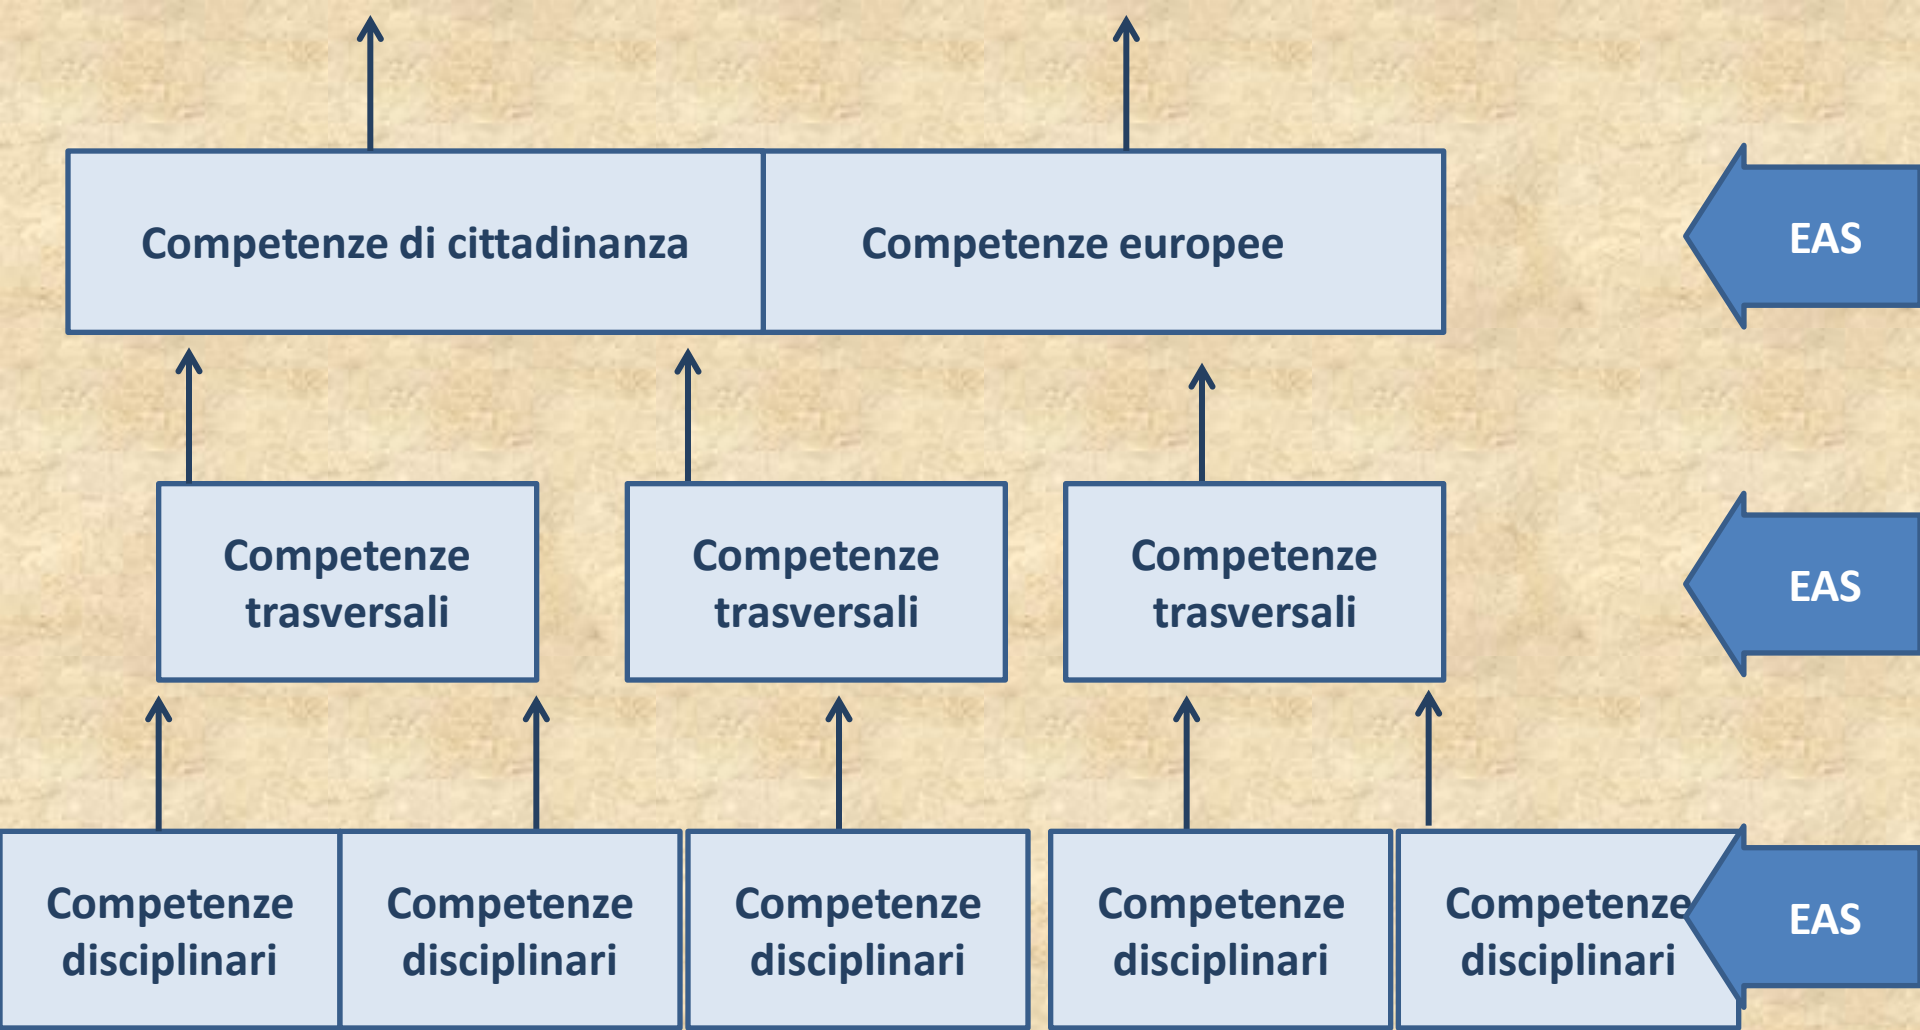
Competenze di cittadinanza

Competenze europee

EAS

Competenze trasversali

Competenze trasversali

Competenze trasversali

EAS

Competenze disciplinari

Competenze disciplinari

Competenze disciplinari

Competenze disciplinari

Competenze disciplinari

EAS